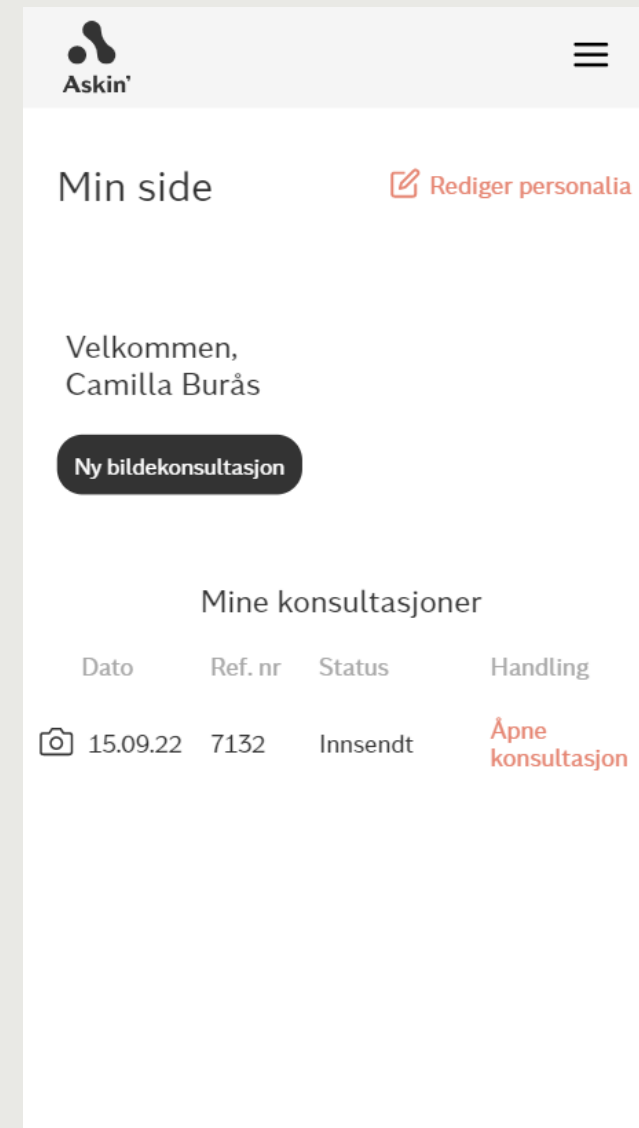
Askin'

Min side

Rediger personalia

Velkommen,
Camilla Burås

Ny bildekonsultasjon

Mine konsultasjoner

| Dato | Ref. nr | Status | Handling |
|---|---|---|---|
| 15.09.22 | 7132 | Innsendt | Åpne konsultasjon |